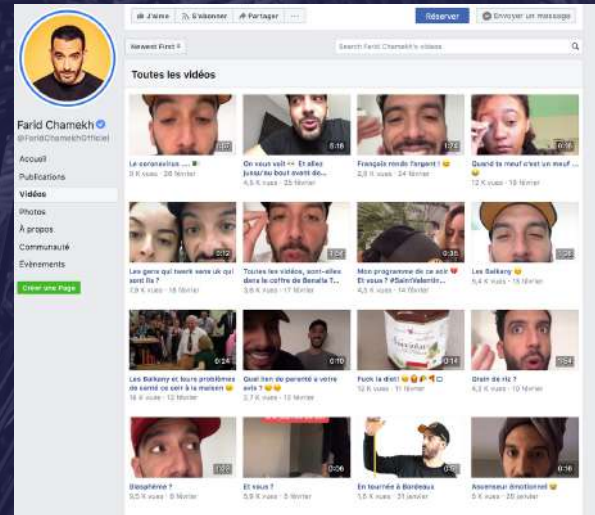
J'aime | S'abonner | Partager | ···

Réserver | Envoyer un message

Farid Chamekh
@FaridChamekhOfficiel

Accueil
Publications
Vidéos
Photos
À propos
Communauté
Évènements

Créer une Page

Newest First

Search Farid Chamekh's videos

Toutes les vidéos

Le coronavirus ...
8 K vues · 28 février

On vous voit 👀 Et allez jusqu'au bout avant de...
4,5 K vues · 25 février

Français rends l'argent ! 😂
2,8 K vues · 24 février

Quand ta meuf c'est un meuf ... 😂
12 K vues · 19 février

Les gens qui twerk sans uk qui sont là ?
2,9 K vues · 18 février

Toutes les vidéos, sont-elles dans le coffre de Benalla ?...
3,6 K vues · 17 février

Mon programme de ce soir ❤️ Et vous ? #SaintValentin...
4,3 K vues · 14 février

Les Balkany 😂
5,4 K vues · 13 février

Les Balkany et leurs problèmes de santé ce soir à la maison 😂
18 K vues · 12 février

Quel lien de parenté a votre avis ? 😂
2,7 K vues · 12 février

Fuck la diet !
12 K vues · 11 février

Grain de riz ?
4,3 K vues · 10 février

Blasphème ?
9,5 K vues · 6 février

Et vous ?
5,9 K vues · 5 février

En tournée à Bordeaux
1,5 K vues · 31 janvier

Ascenseur émotionnel 😂
5 K vues · 30 janvier